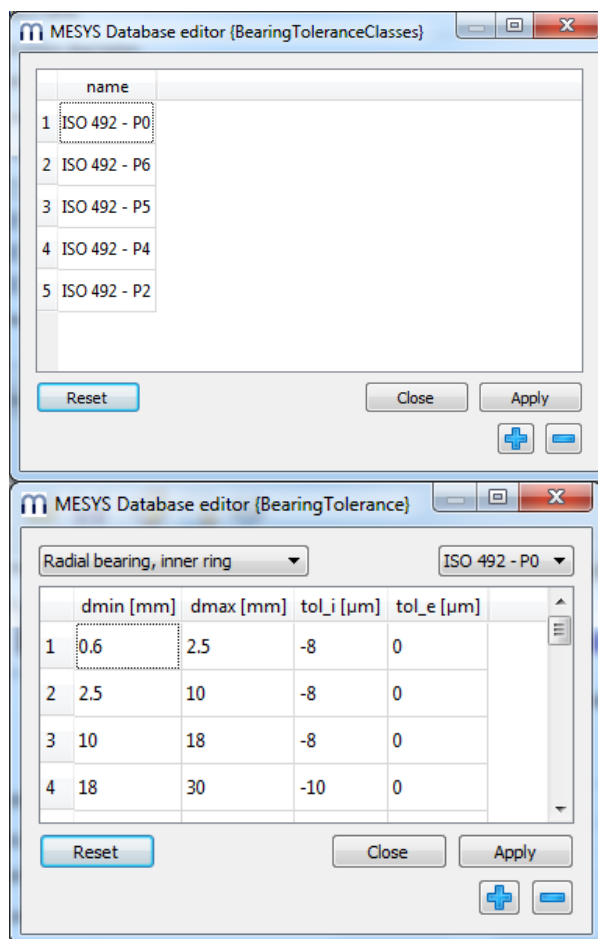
MESYS Database editor {BearingToleranceClasses}

| | name |
|---|---|
| 1 | ISO 492 - P0 |
| 2 | ISO 492 - P6 |
| 3 | ISO 492 - P5 |
| 4 | ISO 492 - P4 |
| 5 | ISO 492 - P2 |

Reset Close Apply

MESYS Database editor {BearingTolerance}

Radial bearing, inner ring

ISO 492 - P0

| | dmin [mm] | dmax [mm] | tol_i [µm] | tol_e [µm] |
|---|---|---|---|---|
| 1 | 0.6 | 2.5 | -8 | 0 |
| 2 | 2.5 | 10 | -8 | 0 |
| 3 | 10 | 18 | -8 | 0 |
| 4 | 18 | 30 | -10 | 0 |

Reset Close Apply